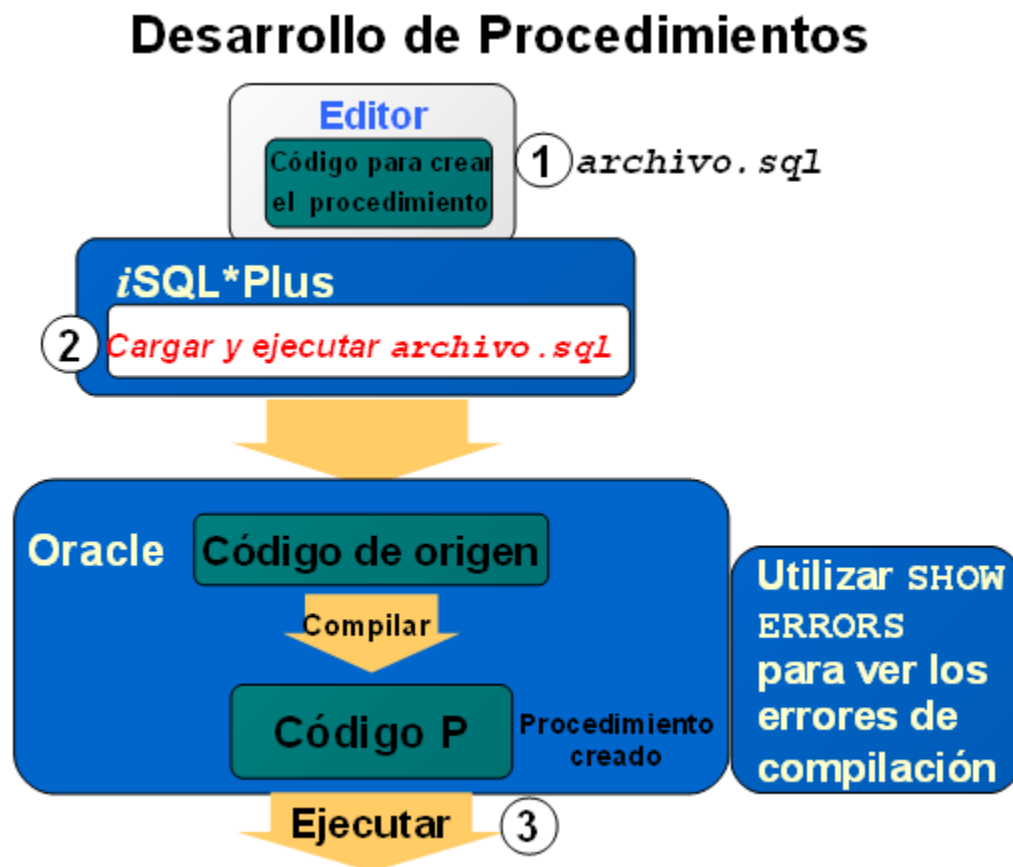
Desarrollo de Procedimientos

Editor

Código para crear el procedimiento

1 archivo.sql

iSQL*Plus

2 Cargar y ejecutar archivo.sql

Oracle

Código de origen

Compilar

Código P

Procedimiento creado

Utilizar SHOW ERRORS para ver los errores de compilación

Ejecutar 3